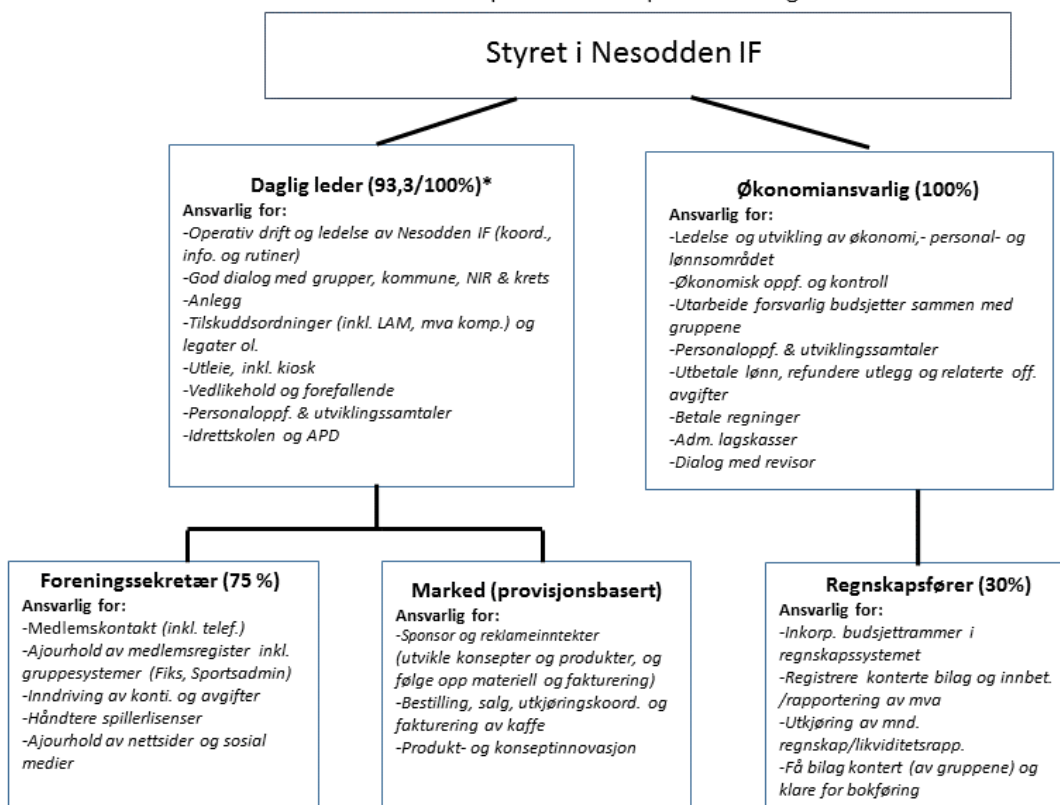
Styret i Nesodden IF

Daglig leder (93,3/100%)*
Ansvarlig for:
-Operativ drift og ledelse av Nesodden IF (koord., info. og rutiner)
-God dialog med grupper, kommune, NIR & krets
-Anlegg
-Tilskuddsordninger (inkl. LAM, mva komp.) og legater ol.
-Utleie, inkl. kiosk
-Vedlikehold og forefallende
-Personaloppf. & utviklingssamtaler
-Idrettskolen og APD

Økonomiansvarlig (100%)
Ansvarlig for:
-Ledelse og utvikling av økonomi,- personal- og lønnsområdet
-Økonomisk oppf. og kontroll
-Utarbeide forsvarlig budsjetter sammen med gruppene
-Personaloppf. & utviklingssamtaler
-Utbetale lønn, refundere utlegg og relaterte off. avgifter
-Betale regninger
-Adm. lagskasser
-Dialog med revisor

Foreningssekretær (75 %)
Ansvarlig for:
-Medlemskontakt (inkl. telef.)
-Ajourhold av medlemsregister inkl. gruppesystemer (Fiks, Sportsadmin)
-Inndriving av konti. og avgifter
-Håndtere spillerlisenser
-Ajourhold av nettsider og sosial medier

Marked (provisjonsbasert)
Ansvarlig for:
-Sponsor og reklameinntekter (utvikle konsepter og produkter, og følge opp materiell og fakturering)
-Bestilling, salg, utkjøringskoord. og fakturering av kaffe
-Produkt- og konseptinnovasjon

Regnskapsfører (30%)
Ansvarlig for:
-Inkorp. budsjettrammer i regnskapssystemet
-Registrere konterte bilag og innbet. /rapportering av mva
-Utkjøring av mnd. regnskap/likviditetsrapp.
-Få bilag kontert (av gruppene) og klare for bokføring